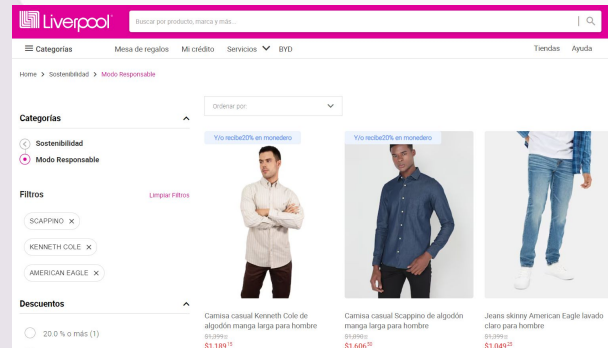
Liverpool

Buscar por producto, marca y más...

Categorías Mesa de regalos Mi crédito Servicios BYD Tiendas Ayuda

Home > Sostenibilidad > Modo Responsable

Ordenar por:

Categorías

Sostenibilidad

Modo Responsable

Filtros Limpiar Filtros

SCAPPINO ✕

KENNETH COLE ✕

AMERICAN EAGLE ✕

Descuentos

20.0 % o más (1)

Y/o recibe20% en monedero

Camisa casual Kenneth Cole de algodón manga larga para hombre

$1,399.00

$1,189.15

Y/o recibe20% en monedero

Camisa casual Scappino de algodón manga larga para hombre

$1,890.00

$1,606.50

Jeans skinny American Eagle lavado claro para hombre

$1,399.00

$1,049.25